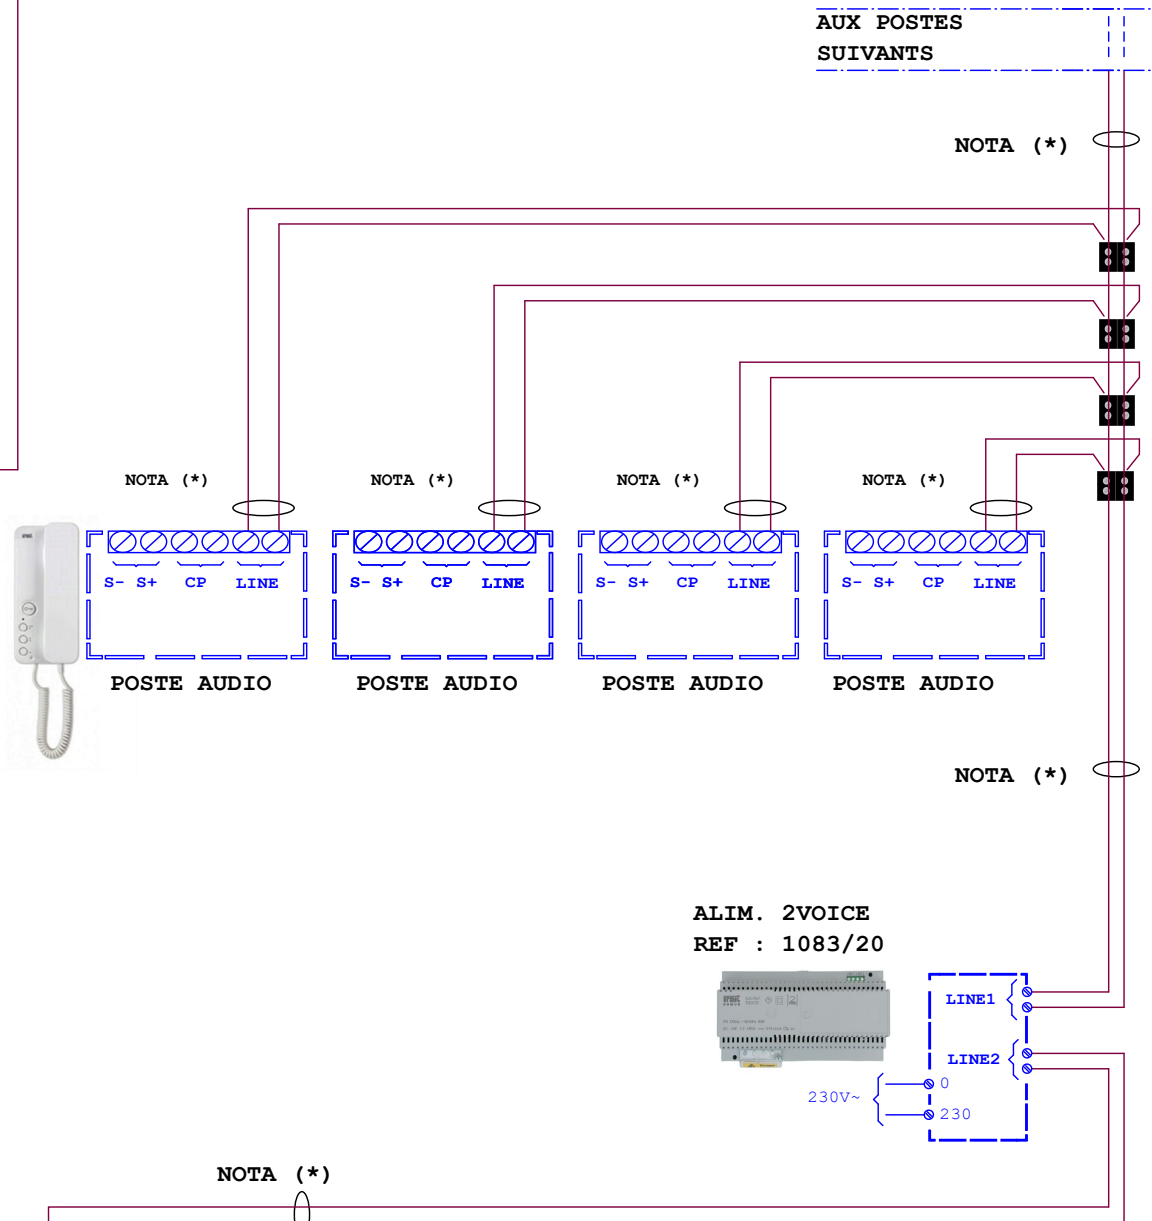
AUX POSTES
SUIVANTS

NOTA (*)

NOTA (*)
S- S+ CP LINE
POSTE AUDIO

NOTA (*)
S- S+ CP LINE
POSTE AUDIO

NOTA (*)
S- S+ CP LINE
POSTE AUDIO

NOTA (*)
S- S+ CP LINE
POSTE AUDIO

NOTA (*)

ALIM. 2VOICE
REF : 1083/20

LINE1
LINE2
230V~
0
230

NOTA (*)